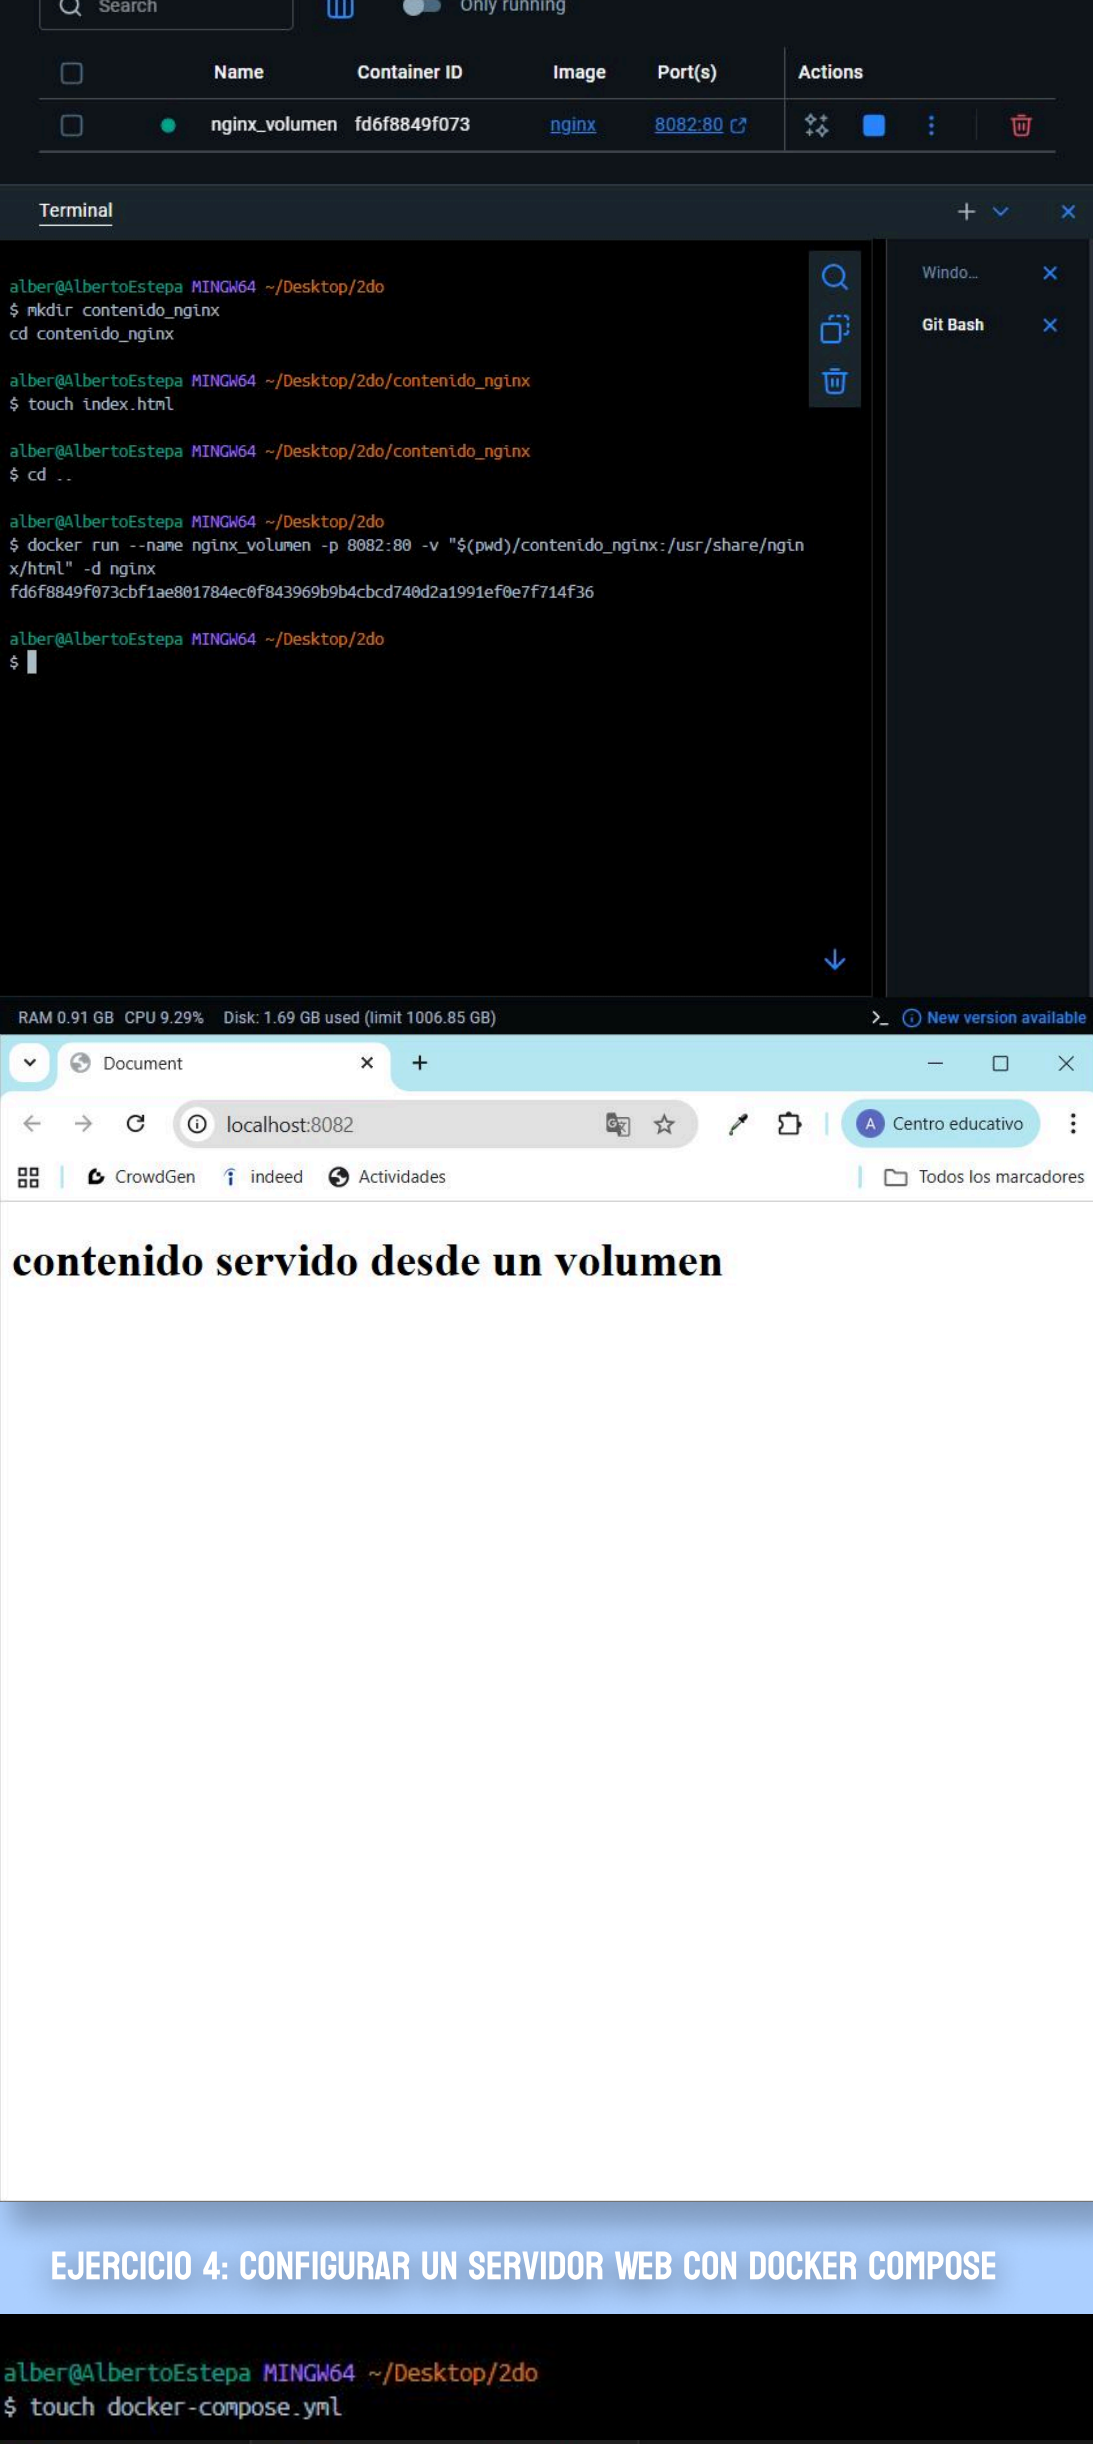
Search
Only running

| | | Name | Container ID | Image | Port(s) | Actions |
|---|---|---|---|---|---|---|
| | | nginx_volumen | fd6f8849f073 | nginx | 8082:80 | |

Terminal

alber@AlbertoEstepa MINGW64 ~/Desktop/2do
$ mkdir contenido_nginx
cd contenido_nginx

alber@AlbertoEstepa MINGW64 ~/Desktop/2do/contenido_nginx
$ touch index.html

alber@AlbertoEstepa MINGW64 ~/Desktop/2do/contenido_nginx
$ cd ..

alber@AlbertoEstepa MINGW64 ~/Desktop/2do
$ docker run --name nginx_volumen -p 8082:80 -v "$(pwd)/contenido_nginx:/usr/share/nginx/html" -d nginx
fd6f8849f073cbf1ae801784ec0f843969b9b4cbcd740d2a1991ef0e7f714f36

alber@AlbertoEstepa MINGW64 ~/Desktop/2do
$

Windo...
Git Bash

RAM 0.91 GB CPU 9.29% Disk: 1.69 GB used (limit 1006.85 GB)
New version available

Document
localhost:8082
Centro educativo
CrowdGen indeed Actividades
Todos los marcadores

contenido servido desde un volumen

EJERCICIO 4: CONFIGURAR UN SERVIDOR WEB CON DOCKER COMPOSE

alber@AlbertoEstepa MINGW64 ~/Desktop/2do
$ touch docker-compose.yml